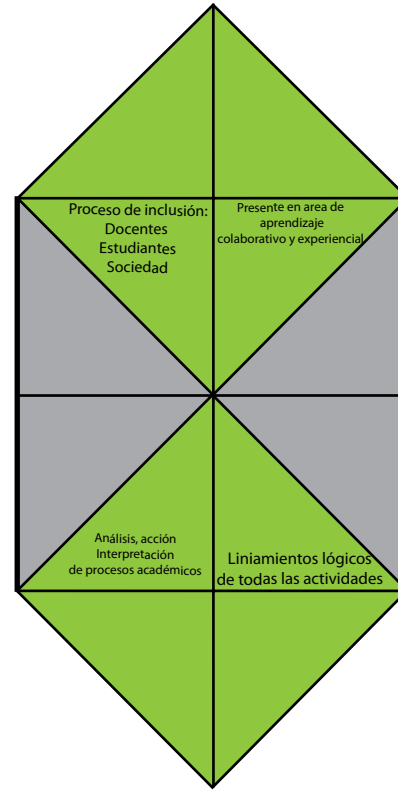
Proceso de inclusión:
Docentes
Estudiantes
Sociedad

Presente en area de aprendizaje colaborativo y experiencial

Análisis, acción
Interpretación
de procesos académicos

Liniamientos lógicos de todas las actividades